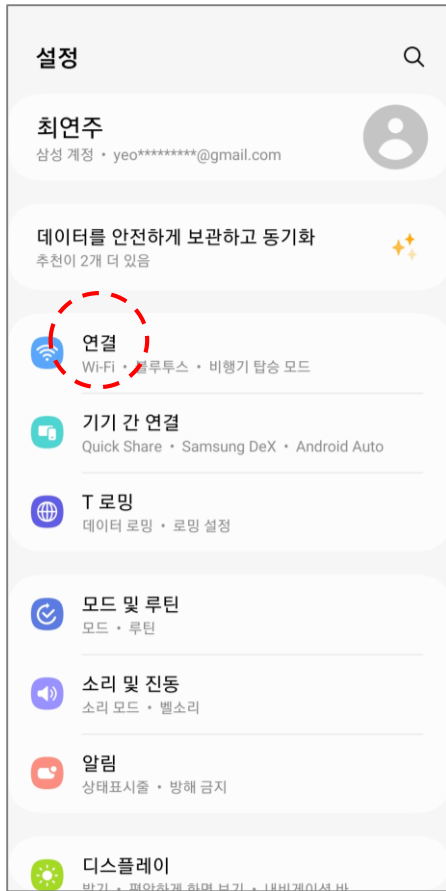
설정

최연주
삼성 계정 • yeo*********@gmail.com

데이터를 안전하게 보관하고 동기화
추천이 2개 더 있음

연결
Wi-Fi • 블루투스 • 비행기 탑승 모드

기기 간 연결
Quick Share • Samsung DeX • Android Auto

T 로밍
데이터 로밍 • 로밍 설정

모드 및 루틴
모드 • 루틴

소리 및 진동
소리 모드 • 벨소리

알림
상태표시줄 • 방해 금지

디스플레이
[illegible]